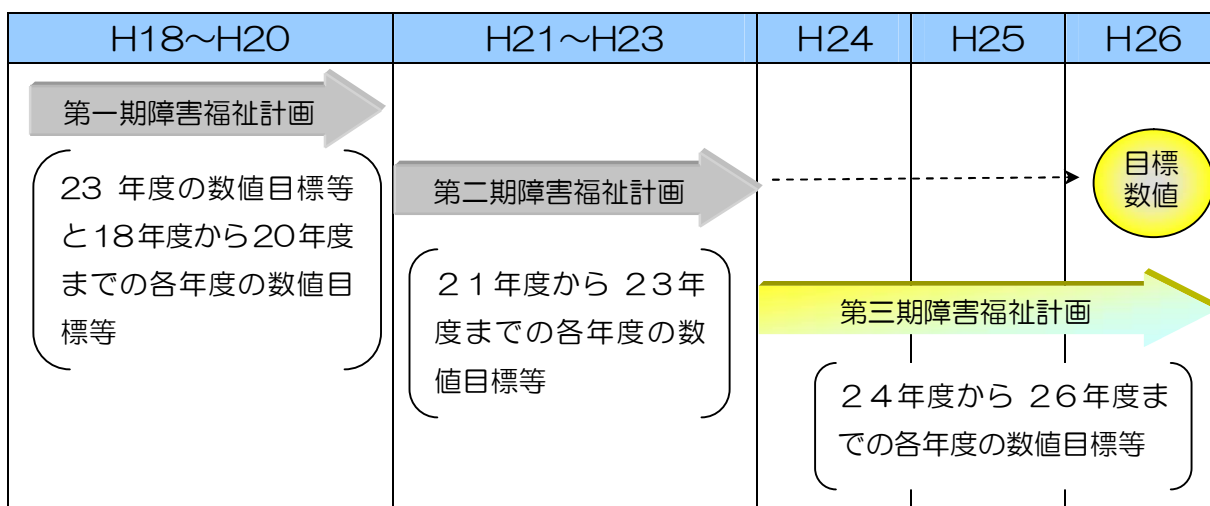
| H18～H20 | H21～H23 | H24 | H25 | H26 |
|---|---|---|---|---|

第一期障害福祉計画

23 年度の数値目標等と18年度から20年度までの各年度の数値目標等

第二期障害福祉計画

目標数値

２１年度から ２３年度までの各年度の数値目標等

第三期障害福祉計画

２４年度から ２６年度までの各年度の数値目標等